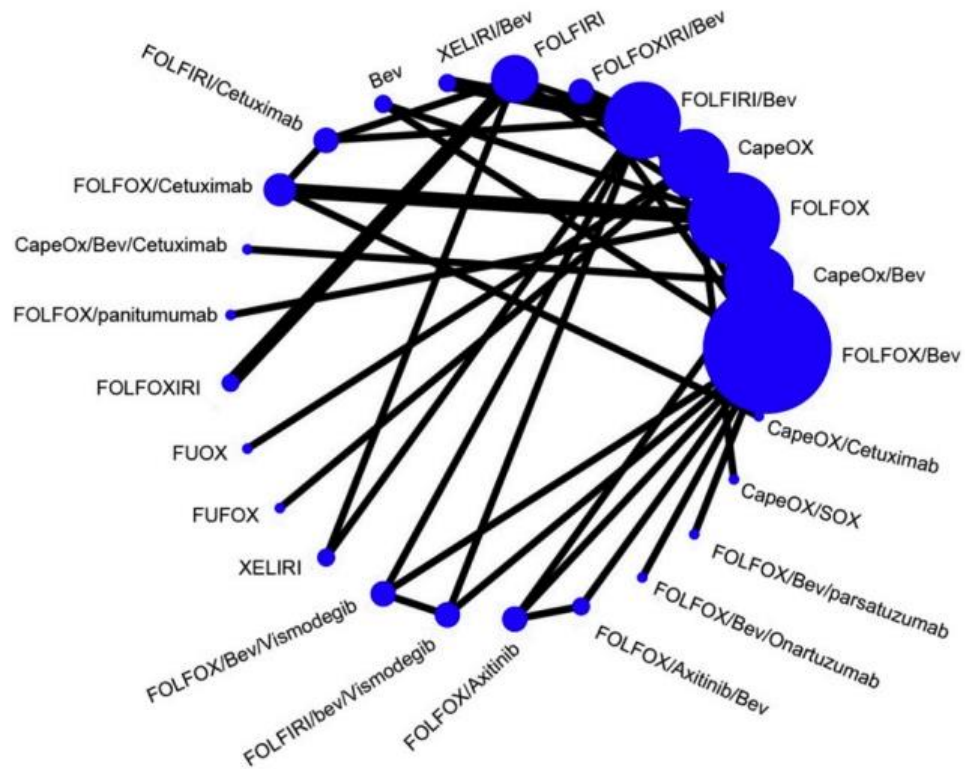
FOLFIRI/Cetuximab
Bev
XELIRI/Bev
FOLFIRI
FOLFOXIRI/Bev
FOLFIRI/Bev
CapeOX
FOLFOX/Cetuximab
FOLFOX
CapeOx/Bev/Cetuximab
CapeOx/Bev
FOLFOX/panitumumab
FOLFOX/Bev
FOLFOXIRI
CapeOX/Cetuximab
FUOX
CapeOX/SOX
FUFOX
XELIRI
FOLFOX/Bev/parsatuzumab
FOLFOX/Bev/Onartuzumab
FOLFOX/Bev/Vismodegib
FOLFIRI/bev/Vismodegib
FOLFOX/Axitinib
FOLFOX/Axitinib/Bev